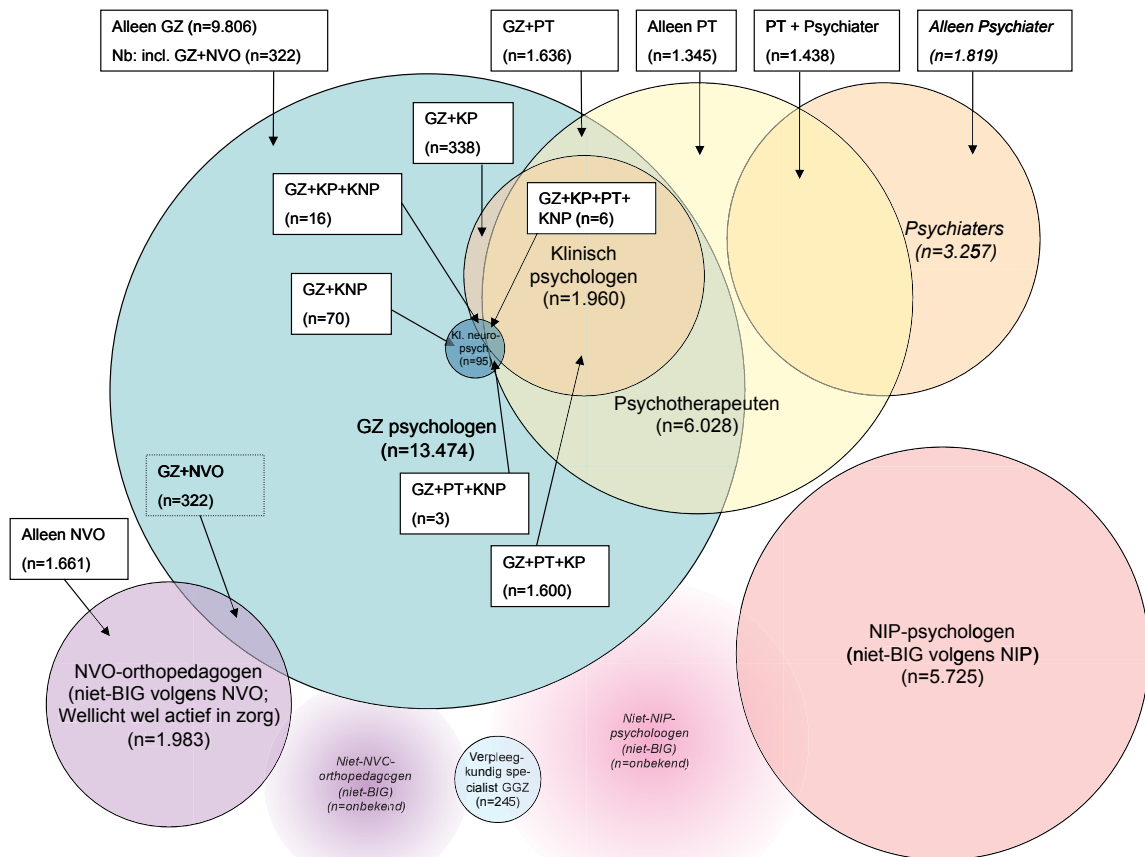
Alleen GZ (n=9.806)
Nb: incl. GZ+NVO (n=322)

GZ+PT
(n=1.636)

Alleen PT
(n=1.345)

PT + Psychiater
(n=1.438)

Alleen Psychiater
(n=1.819)

GZ+KP
(n=338)

GZ+KP+KNP
(n=16)

GZ+KP+PT+KNP (n=6)

Klinisch psychologen
(n=1.960)

Psychiaters
(n=3.257)

GZ+KNP
(n=70)

Kl. neuro-psych. (n=95)

Psychotherapeuten
(n=6.028)

GZ psychologen
(n=13.474)

GZ+NVO
(n=322)

GZ+PT+KNP
(n=3)

Alleen NVO
(n=1.661)

GZ+PT+KP
(n=1.600)

NIP-psychologen
(niet-BIG volgens NIP)
(n=5.725)

NVO-orthopedagogen
(niet-BIG volgens NVO;
Wellicht wel actief in zorg)
(n=1.983)

Niet-NIP-psycholoogen
(niet-BIG)
(n=onbekend)

Niet-NVC-orthopedagcgen
(niet-BIG)
(n=onbekend)

Verpleeg-kundig specialist GGZ
(n=245)